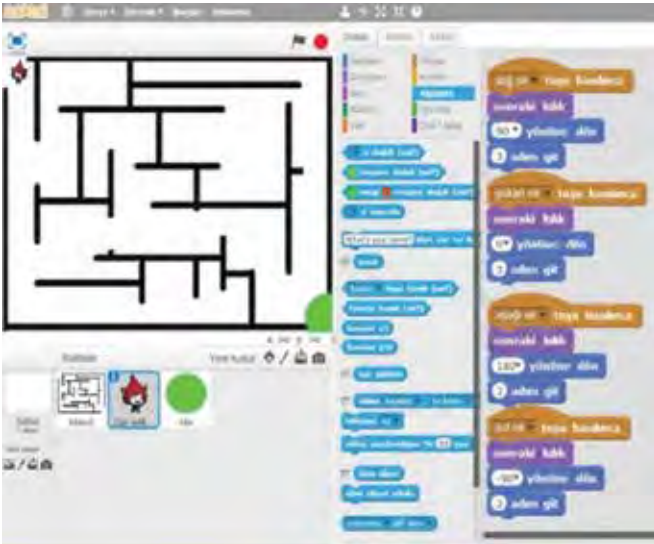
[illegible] Dosya Düzenle Bağlar Hakkında

Dizilim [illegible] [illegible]

What's your name? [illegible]

Kuklalar

Yeni kukla:

Sahne

Sahne2

Kukla1

Nokta

Yeni dekor:

sağ ok tuşu basılınca
sonsuz kadar
90° yönüne dön
3 adım git

yukarı ok tuşu basılınca
sonsuz kadar
0° yönüne dön
3 adım git

aşağı ok tuşu basılınca
sonsuz kadar
180° yönüne dön
3 adım git

sol ok tuşu basılınca
sonsuz kadar
-90° yönüne dön
3 adım git